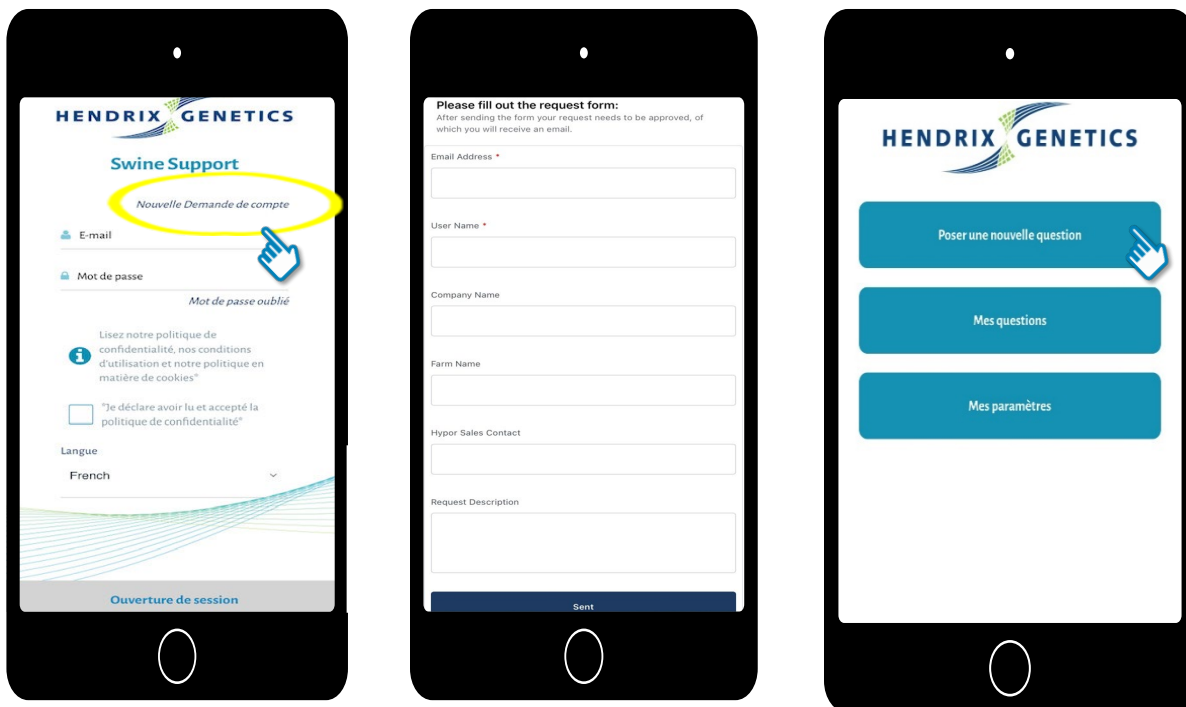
HENDRIX GENETICS

Swine Support

Nouvelle Demande de compte

E-mail

Mot de passe

Mot de passe oublié

Lisez notre politique de confidentialité, nos conditions d'utilisation et notre politique en matière de cookies"

"Je déclare avoir lu et accepté la politique de confidentialité"

Langue

French

Ouverture de session

Please fill out the request form:
After sending the form your request needs to be approved, of which you will receive an email.

Email Address *

User Name *

Company Name

Farm Name

Hypor Sales Contact

Request Description

Sent

HENDRIX GENETICS

Poser une nouvelle question

Mes questions

Mes paramètres